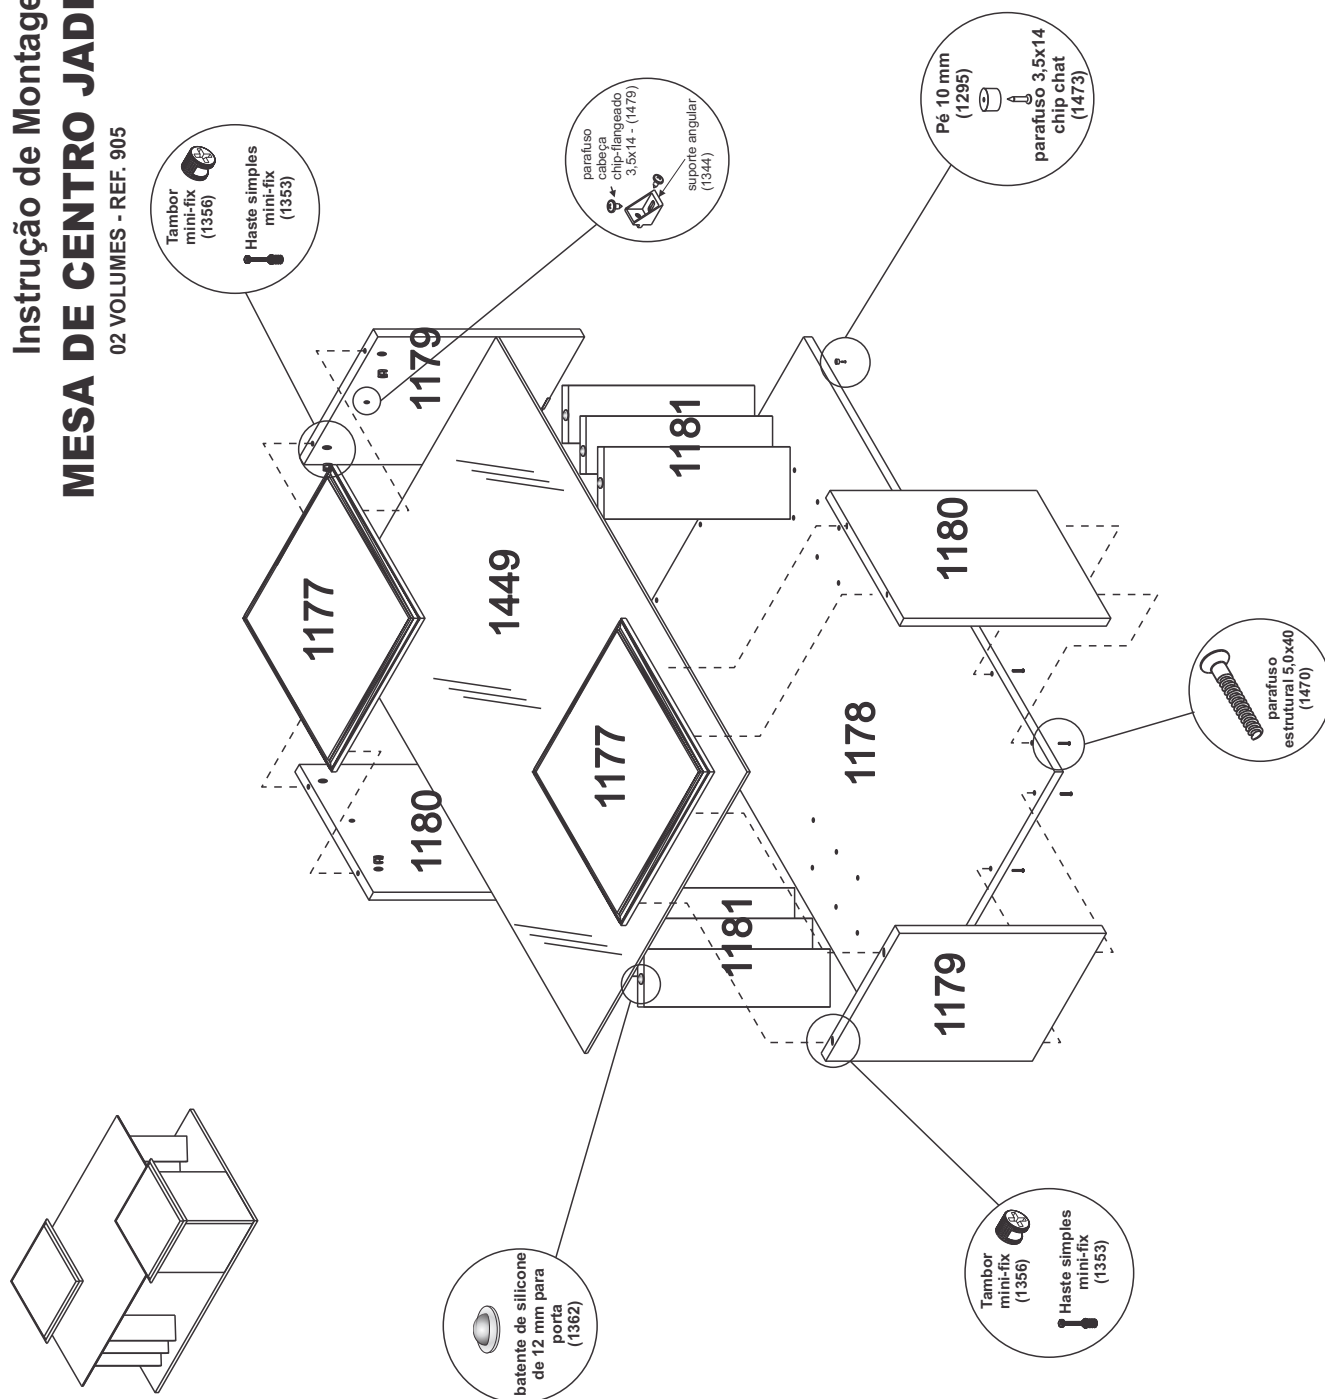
Instrução de Montage
MESA DE CENTRO JADI
02 VOLUMES - REF. 905

Tambor mini-fix (1356)
Haste simples mini-fix (1353)

parafuso cabeça chip-flangeado 3,5x14 - (1479)
suporte angular (1344)

Pé 10 mm (1295)
parafuso 3,5x14 chip chat (1473)

1179
1181
1177
1449
1180
1177
1178
1180
1181
1179

parafuso estrutural 5,0x40 (1470)

batente de silicone de 12 mm para porta (1362)

Tambor mini-fix (1356)
Haste simples mini-fix (1353)